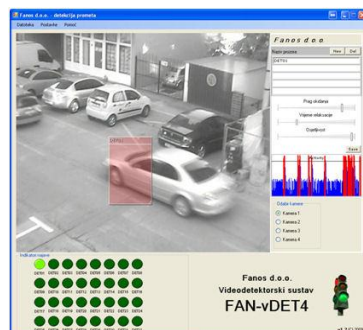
Fanos d.o.o. - detekcija prometa
Datoteka Postavke Pomoć

Fanos d.o.o.
Naziv prozora
New
Del
DET01
Prag okidanja
Vrijeme relaksacije
Osjetljivost
Brisati
Odabir kamere
Kamera 1
Kamera 2
Kamera 3
Kamera 4

Indikator stanja

Fanos d.o.o.
Videodetektorski sustav
FAN-vDET4